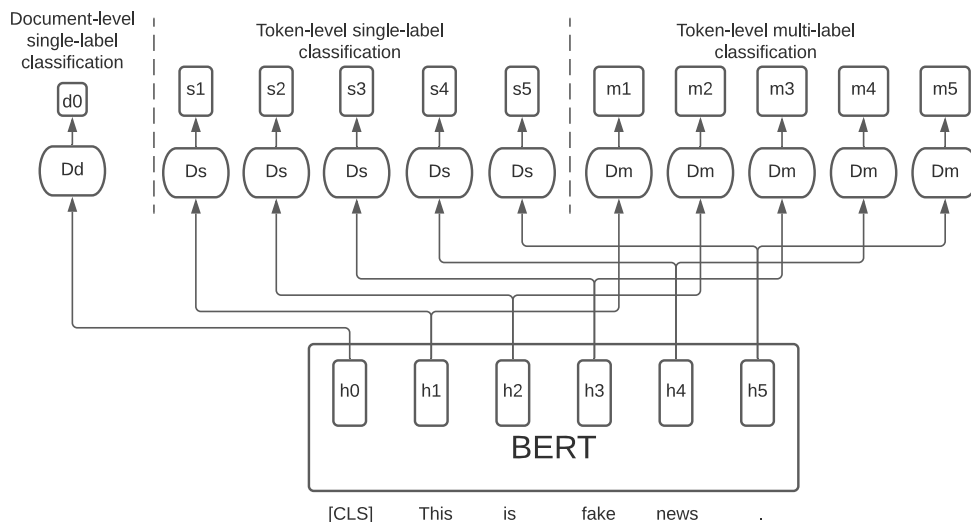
Document-level single-label classification

Token-level single-label classification

Token-level multi-label classification

d0

s1

s2

s3

s4

s5

m1

m2

m3

m4

m5

Dd

Ds

Ds

Ds

Ds

Ds

Dm

Dm

Dm

Dm

Dm

h0

h1

h2

h3

h4

h5

BERT

[CLS] This is fake news .